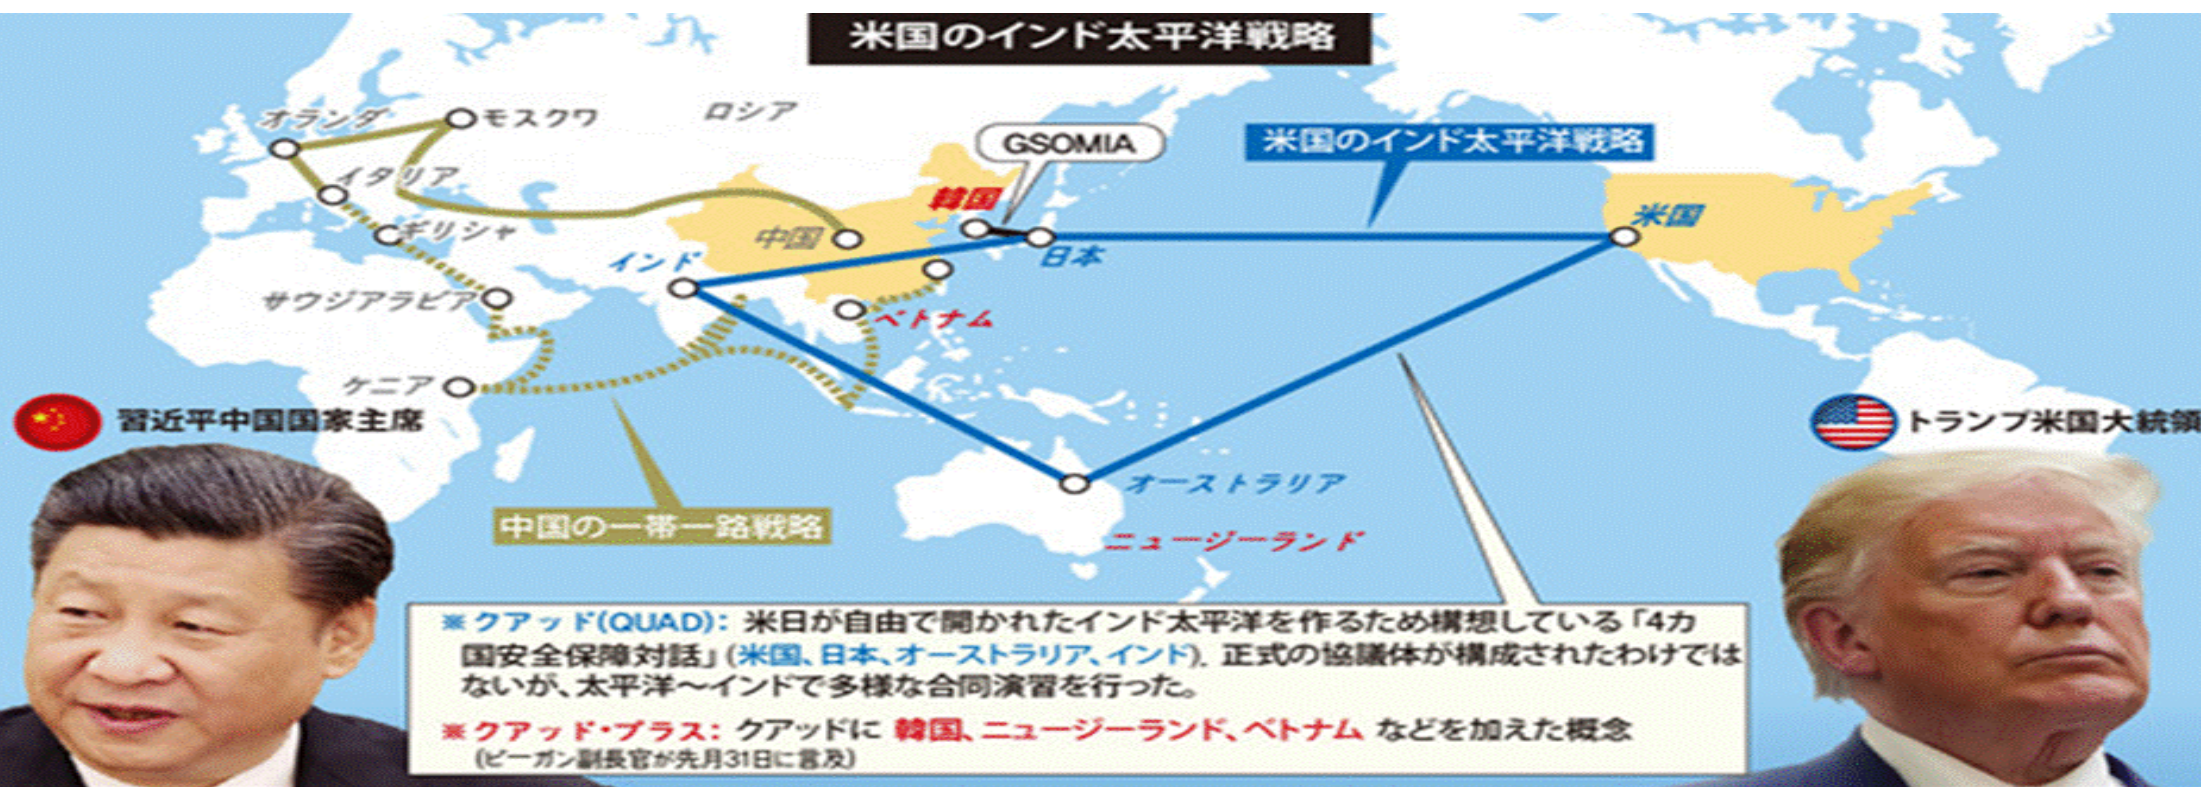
米国のインド太平洋戦略

オランダ
モスクワ
ロシア
イタリア
ギリシャ
サウジアラビア
ケニア
中国
韓国
GSOMIA
日本
インド
ベトナム
米国のインド太平洋戦略
米国
オーストラリア
ニュージーランド
中国の一帯一路戦略

習近平中国国家主席
トランプ米国大統領

※クアッド(QUAD): 米日が自由で開かれたインド太平洋を作るため構想している「4カ国安全保障対話」(米国、日本、オーストラリア、インド). 正式の協議体が構成されたわけではないが、太平洋~インドで多様な合同演習を行った。

※クアッド・プラス: クアッドに 韓国、ニュージーランド、ベトナム などを加えた概念
(ビーガン副長官が先月31日に言及)